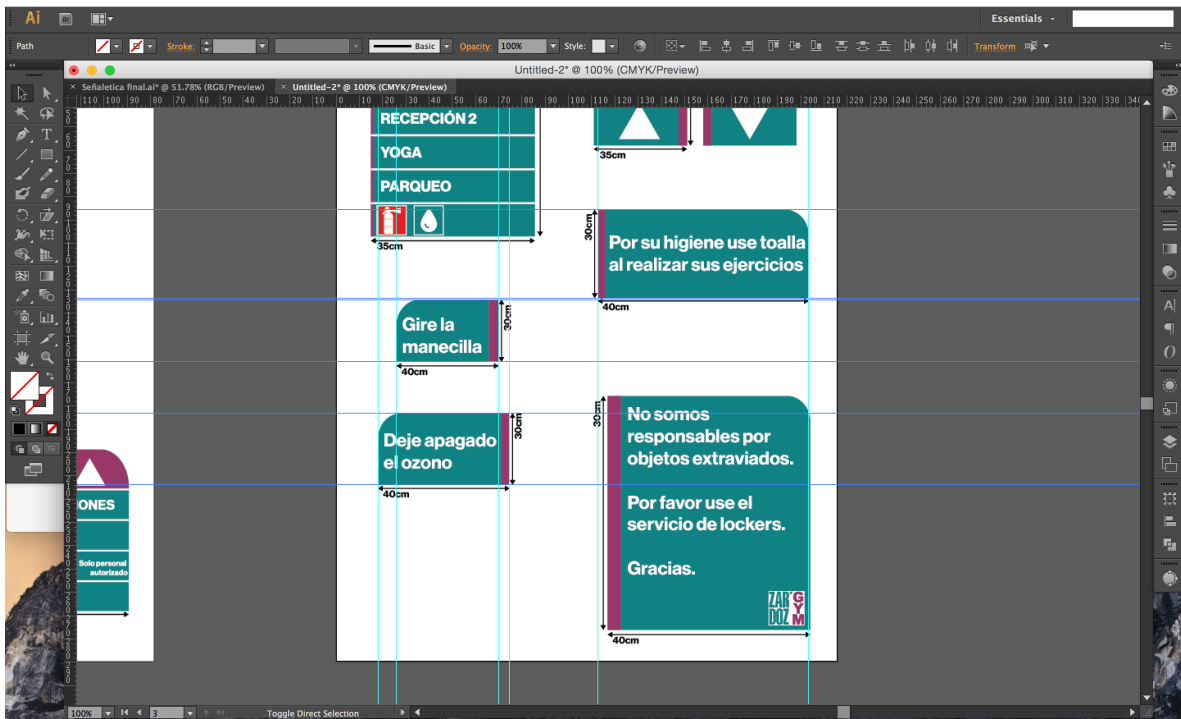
Ai Br

Essentials

Path Stroke: Basic Opacity: 100% Style: Transform

Untitled-2* @ 100% (CMYK/Preview)

Señaletica final.ai* @ 51.78% (RGB/Preview) × Untitled-2* @ 100% (CMYK/Preview)

RECEPCIÓN 2

YOGA

PARQUEO

35cm

35cm

30cm

Por su higiene use toalla al realizar sus ejercicios

40cm

Gire la manecilla

30cm

40cm

Deje apagado el ozono

30cm

40cm

30cm

No somos responsables por objetos extraviados.

Por favor use el servicio de lockers.

Gracias.

ZAR DOZ GYM

40cm

ONES

Solo personal autorizado

100% 3 Toggle Direct Selection